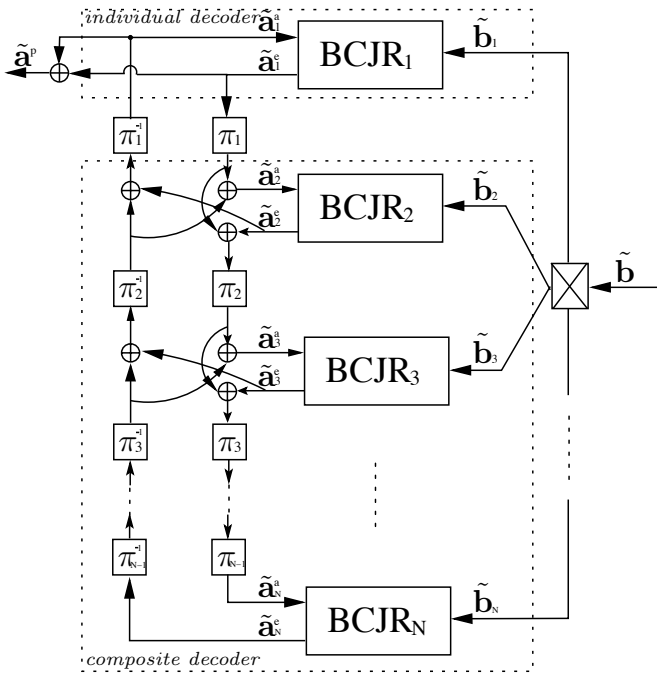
individual decoder

$\tilde{\mathbf{a}}^p$

$\tilde{\mathbf{a}}_1^a$

$\tilde{\mathbf{a}}_1^e$

BCJR$_1$

$\tilde{\mathbf{b}}_1$

$\pi_1^{-1}$

$\pi_1$

$\tilde{\mathbf{a}}_2^a$

$\tilde{\mathbf{a}}_2^e$

BCJR$_2$

$\tilde{\mathbf{b}}_2$

$\tilde{\mathbf{b}}$

$\pi_2^{-1}$

$\pi_2$

$\tilde{\mathbf{a}}_3^a$

$\tilde{\mathbf{a}}_3^e$

BCJR$_3$

$\tilde{\mathbf{b}}_3$

$\pi_3^{-1}$

$\pi_3$

$\pi_{N-1}^{-1}$

$\pi_{N-1}$

$\tilde{\mathbf{a}}_N^a$

$\tilde{\mathbf{a}}_N^e$

BCJR$_N$

$\tilde{\mathbf{b}}_N$

composite decoder